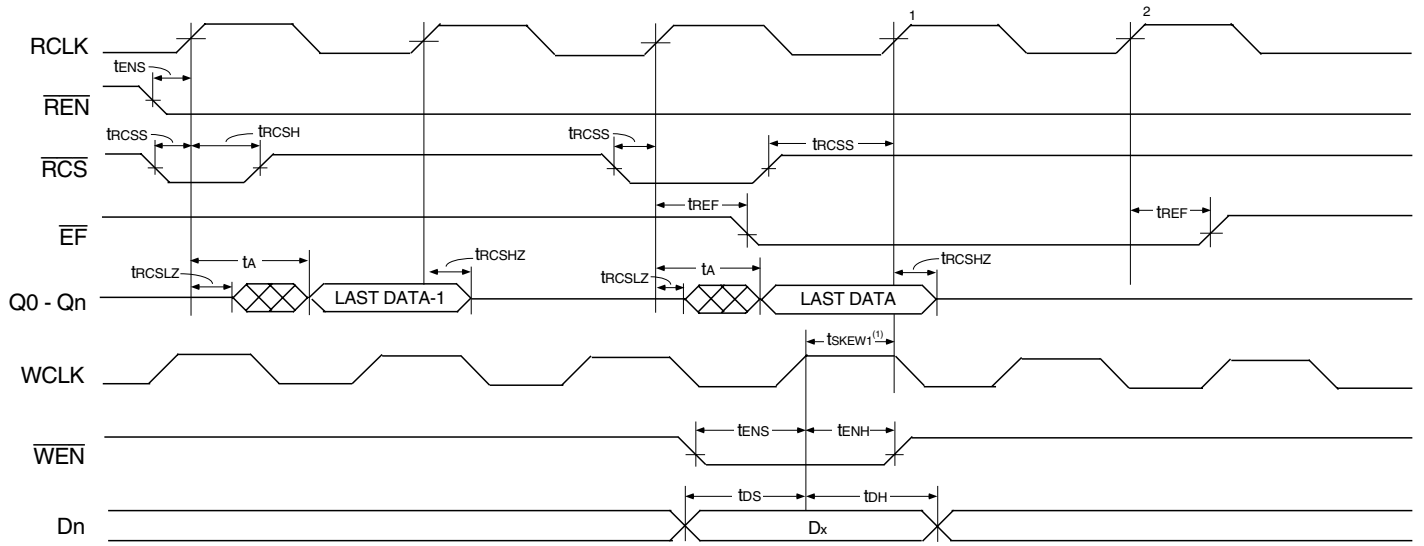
RCLK
1
2
$t_{ENS}$
$\overline{REN}$
$t_{RCSS}$
$t_{RCSH}$
$t_{RCSS}$
$t_{RCSS}$
$\overline{RCS}$
$t_{REF}$
$t_{REF}$
$\overline{EF}$
$t_A$
$t_{RCSHZ}$
$t_A$
$t_{RCSHZ}$
$t_{RCSLZ}$
$t_{RCSLZ}$
Q0 - Qn
LAST DATA-1
LAST DATA
$t_{SKEW1}^{(1)}$
WCLK
$t_{ENS}$
$t_{ENH}$
$\overline{WEN}$
$t_{DS}$
$t_{DH}$
Dn
$D_x$